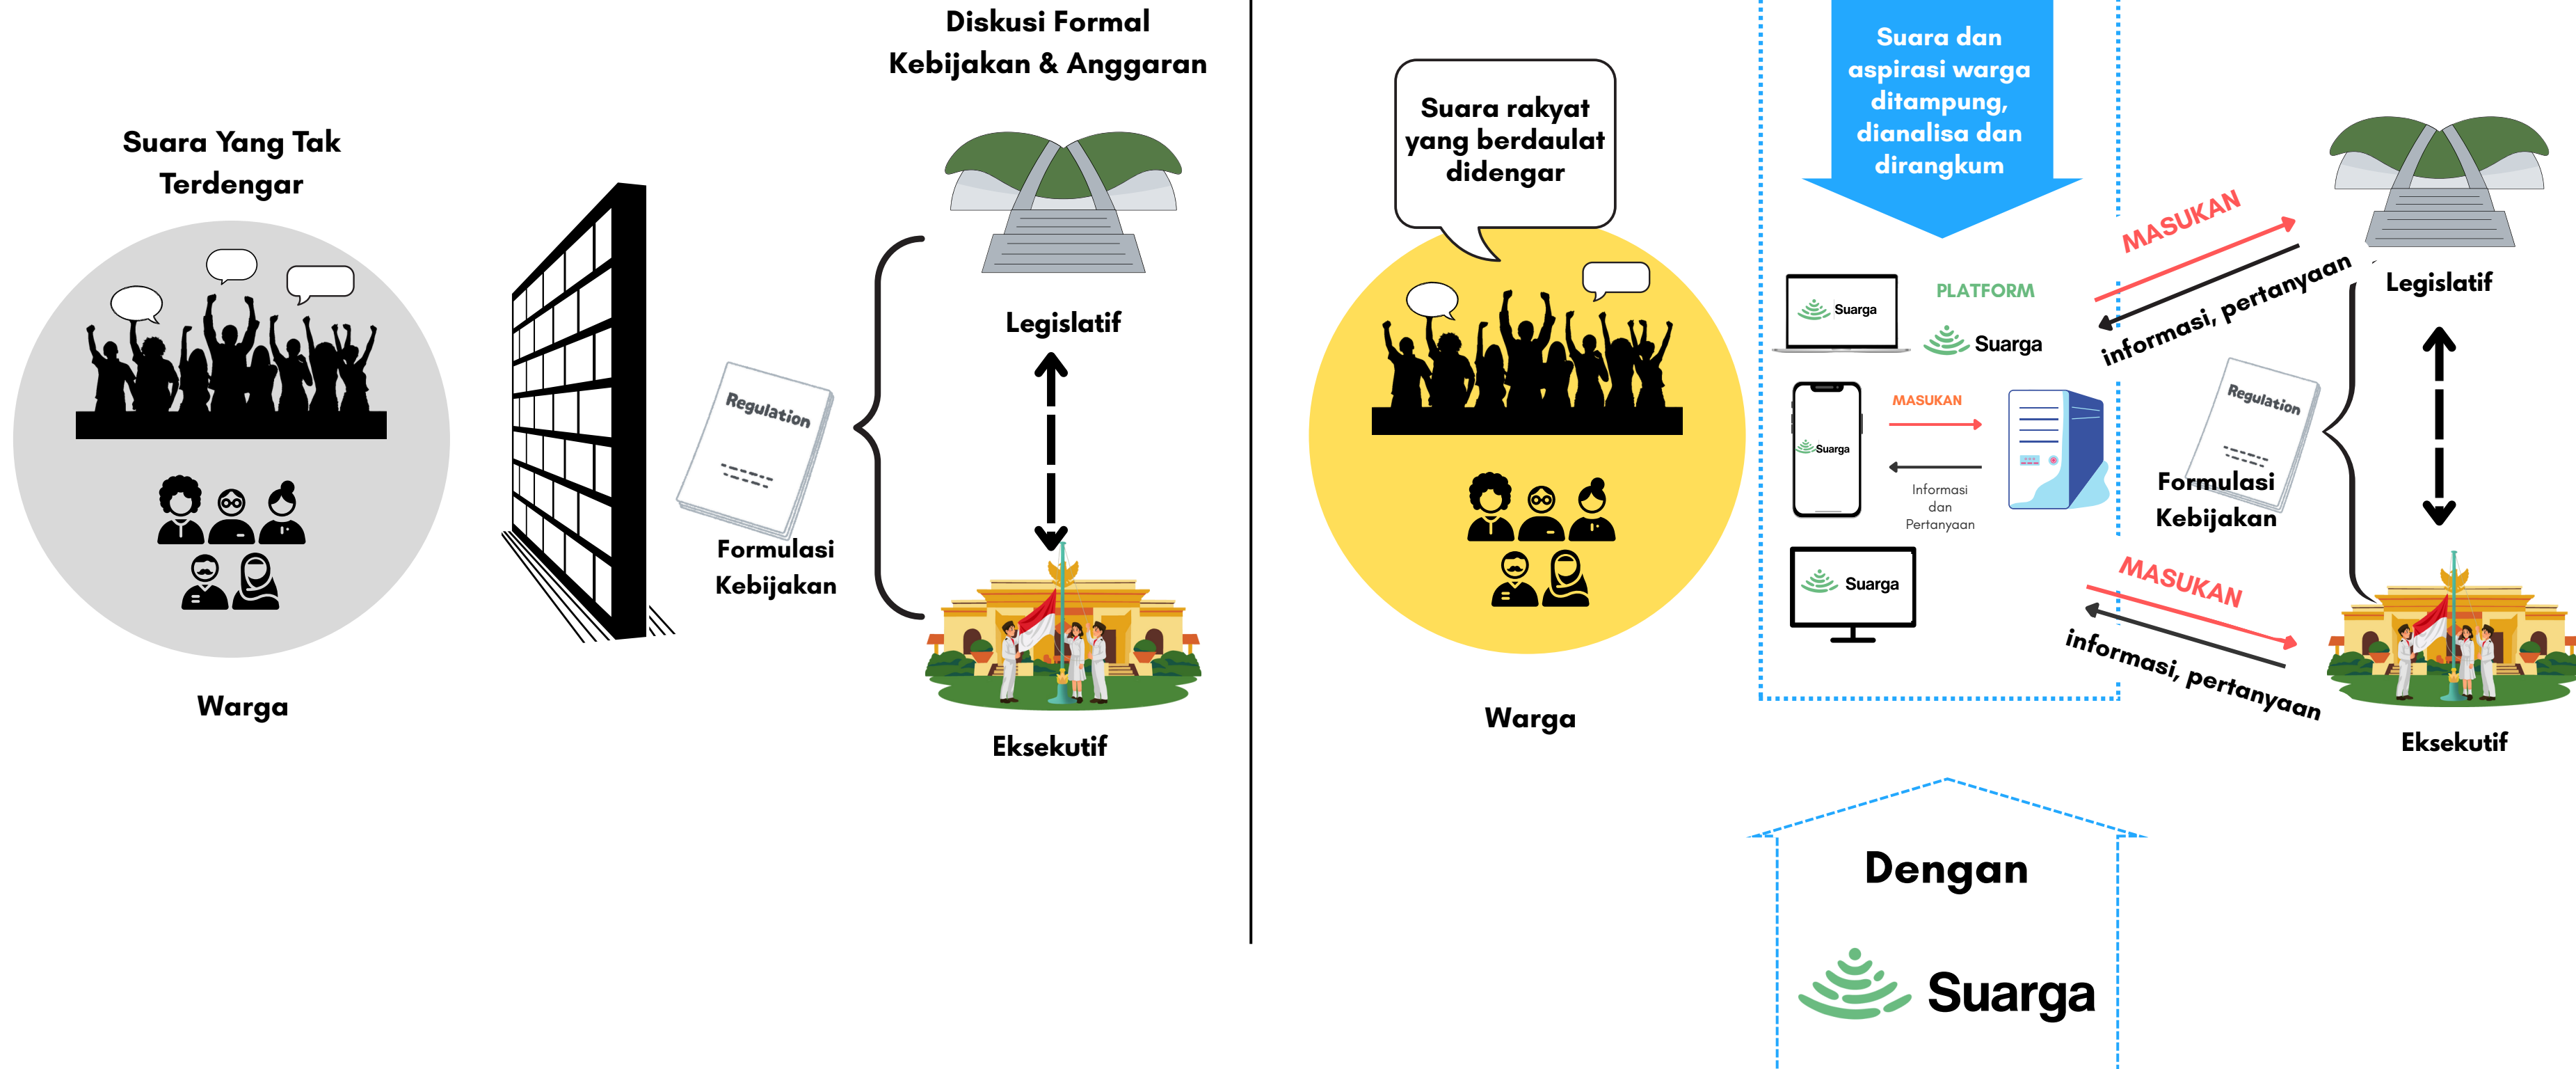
Diskusi Formal
Kebijakan & Anggaran

Suara Yang Tak Terdengar

Regulation

Formulasi Kebijakan

Legislatif

Eksekutif

Warga

Suara rakyat yang berdaulat didengar

Suara dan aspirasi warga ditampung, dianalisa dan dirangkum

Suarga

PLATFORM

Suarga

Suarga

MASUKAN

Informasi dan Pertanyaan

Suarga

MASUKAN

informasi, pertanyaan

Legislatif

Regulation

Formulasi Kebijakan

MASUKAN

informasi, pertanyaan

Eksekutif

Warga

Dengan

Suarga